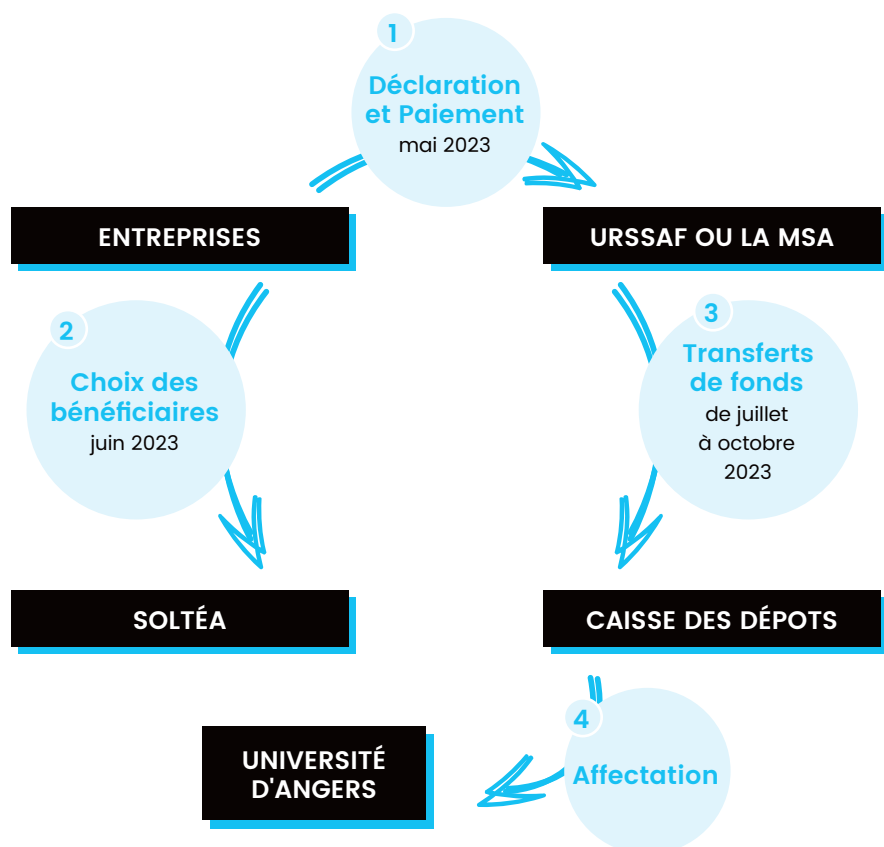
1
Déclaration et Paiement
mai 2023

ENTREPRISES

URSSAF OU LA MSA

2
Choix des bénéficiaires
juin 2023

3
Transferts de fonds
de juillet à octobre 2023

SOLTÉA

CAISSE DES DÉPOTS

4
Affectation

UNIVERSITÉ D'ANGERS